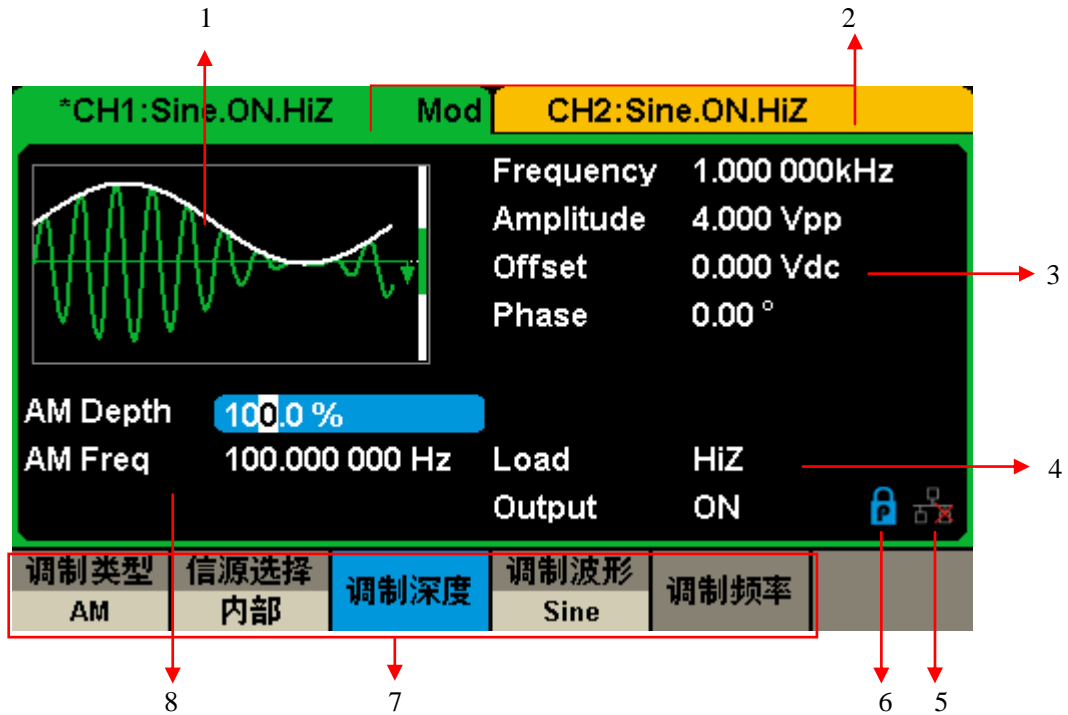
1

2

*CH1:Sine.ON.HiZ

Mod

CH2:Sine.ON.HiZ

Frequency 1.000 000kHz
Amplitude 4.000 Vpp
Offset 0.000 Vdc
Phase 0.00 °

3

AM Depth 100.0 %
AM Freq 100.000 000 Hz

Load HiZ
Output ON

4

P

| 调制类型 AM | 信源选择 内部 | 调制深度 | 调制波形 Sine | 调制频率 |
|---|---|---|---|---|

8

7

6

5